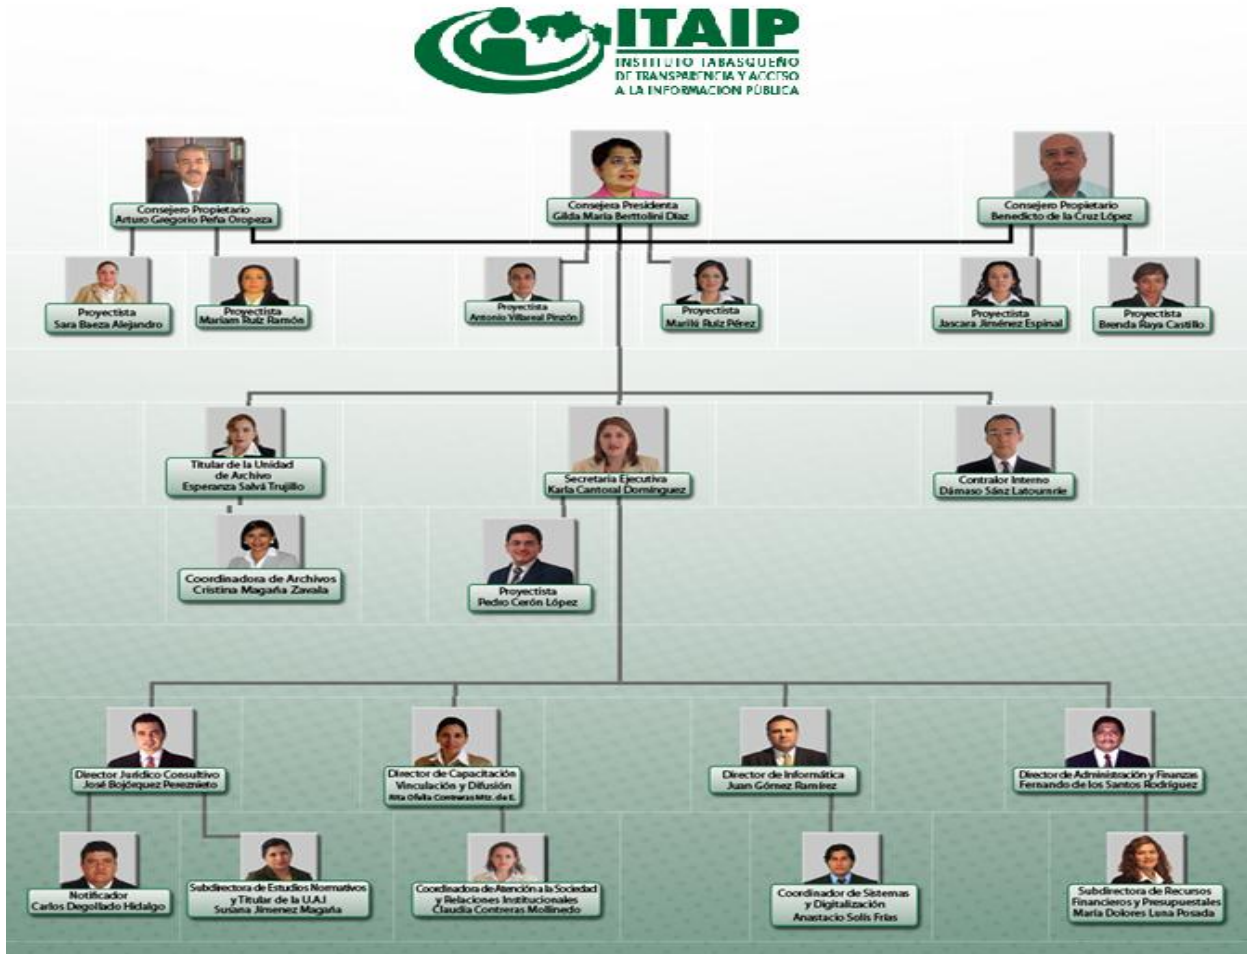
ITAIP
INSTITUTO TABASQUEÑO DE TRANSPARENCIA Y ACCESO A LA INFORMACIÓN PÚBLICA

Consejero Propietario
Arturo Gregorio Peña Oropeza

Consejera Presidenta
Gilda María Berttolini Díaz

Consejero Propietario
Benedicto de la Cruz López

Proyectista
Sara Baeza Alejandro

Proyectista
Mariam Ruiz Ramón

Proyectista
Antonio Villareal Pinzón

Proyectista
Mariltú Ruiz Pérez

Proyectista
Jascara Jiménez Espinal

Proyectista
Brenda Raya Castillo

Titular de la Unidad de Archivo
Esperanza Salvá Trujillo

Secretaria Ejecutiva
Karla Cantoral Domínguez

Contralor Interno
Dámaso Sánz Latournerie

Coordinadora de Archivos
Cristina Magaña Zavala

Proyectista
Pedro Cerón López

Director Jurídico Consultivo
José Bojórquez Pereznieto

Director de Capacitación Vinculación y Difusión
Rita Ofelia Contreras Mtz. de E.

Director de Informática
Juan Gómez Ramírez

Director de Administración y Finanzas
Fernando de los Santos Rodríguez

Notificador
Carlos Degollado Hidalgo

Subdirectora de Estudios Normativos y Titular de la U.A.I
Susana Jimenez Magaña

Coordinadora de Atención a la Sociedad y Relaciones Institucionales
Claudia Contreras Mollinedo

Coordinador de Sistemas y Digitalización
Anastacio Solís Frías

Subdirectora de Recursos Financieros y Presupuestales
María Dolores Luna Posada